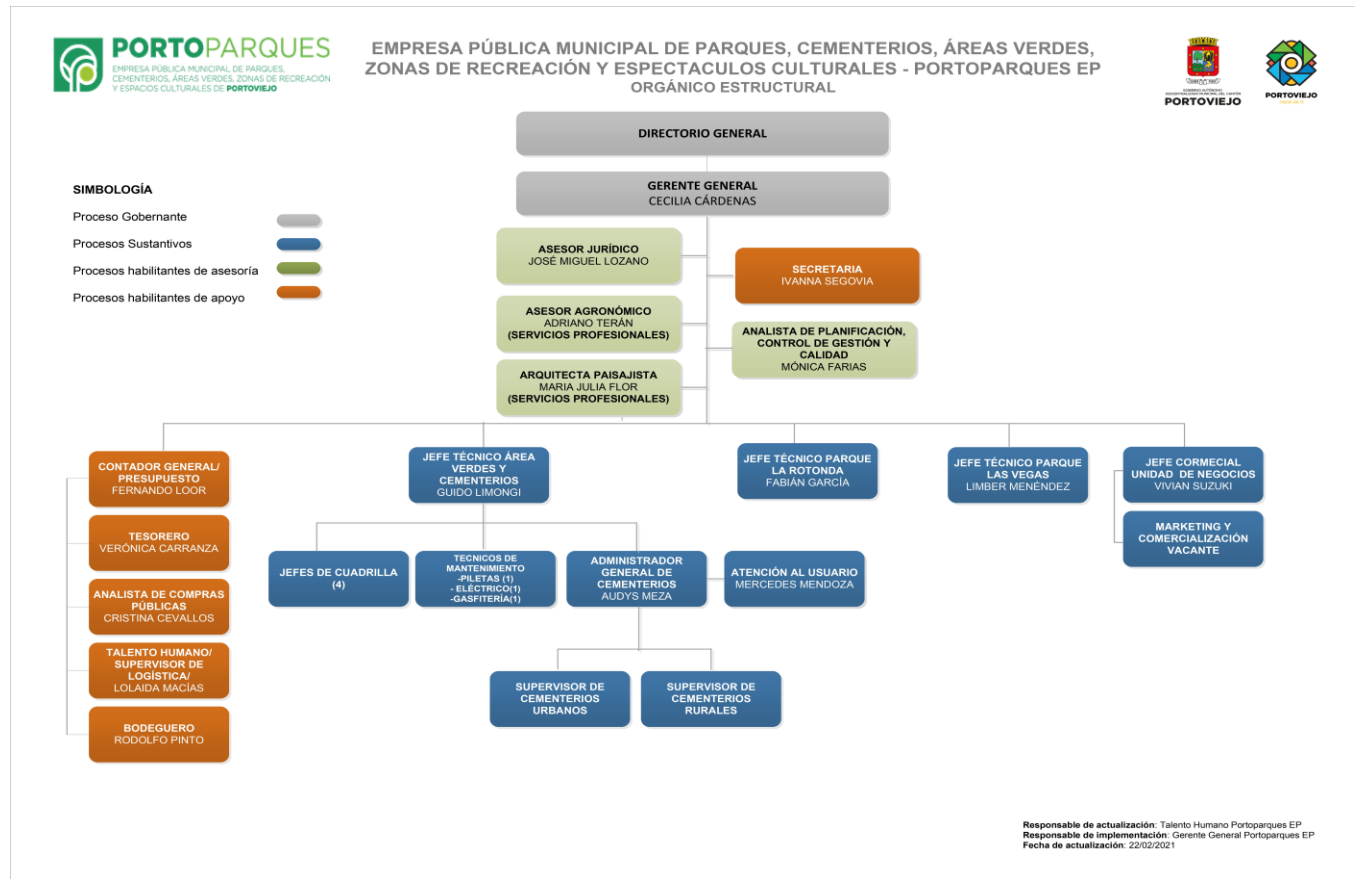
PORTOPARQUES
EMPRESA PÚBLICA MUNICIPAL DE PARQUES, CEMENTERIOS, ÁREAS VERDES, ZONAS DE RECREACIÓN Y ESPACIOS CULTURALES DE PORTOVIEJO

EMPRESA PÚBLICA MUNICIPAL DE PARQUES, CEMENTERIOS, ÁREAS VERDES, ZONAS DE RECREACIÓN Y ESPECTACULOS CULTURALES - PORTOPARQUES EP
ORGÁNICO ESTRUCTURAL

PORTOVIEJO

PORTOVIEJO

SIMBOLOGÍA
Proceso Gobernante
Procesos Sustantivos
Procesos habilitantes de asesoría
Procesos habilitantes de apoyo

DIRECTORIO GENERAL

GERENTE GENERAL
CECILIA CÁRDENAS

ASESOR JURÍDICO
JOSÉ MIGUEL LOZANO

SECRETARIA
IVANNA SEGOVIA

ASESOR AGRONÓMICO
ADRIANO TERÁN
(SERVICIOS PROFESIONALES)

ANALISTA DE PLANIFICACIÓN, CONTROL DE GESTIÓN Y CALIDAD
MÓNICA FARIAS

ARQUITECTA PAISAJISTA
MARIA JULIA FLOR
(SERVICIOS PROFESIONALES)

CONTADOR GENERAL/ PRESUPUESTO
FERNANDO LOOR

TESORERO
VERÓNICA CARRANZA

ANALISTA DE COMPRAS PÚBLICAS
CRISTINA CEVALLOS

TALENTO HUMANO/ SUPERVISOR DE LOGÍSTICA/
LOLAIDA MACÍAS

BODEGUERO
RODOLFO PINTO

JEFE TÉCNICO ÁREA VERDES Y CEMENTERIOS
GUIDO LIMONGI

JEFE TÉCNICO PARQUE LA ROTONDA
FABIÁN GARCÍA

JEFE TÉCNICO PARQUE LAS VEGAS
LIMBER MENÉNDEZ

JEFE CORMECIAL UNIDAD DE NEGOCIOS
VIVIAN SUZUKI

MARKETING Y COMERCIALIZACIÓN
VACANTE

JEFES DE CUADRILLA
(4)

TECNICOS DE MANTENIMIENTO
-PILETAS (1)
- ELÉCTRICO(1)
-GASFITERÍA(1)

ADMINISTRADOR GENERAL DE CEMENTERIOS
AUDYS MEZA

ATENCIÓN AL USUARIO
MERCEDES MENDOZA

SUPERVISOR DE CEMENTERIOS URBANOS

SUPERVISOR DE CEMENTERIOS RURALES

Responsable de actualización: Talento Humano Portoparques EP
Responsable de implementación: Gerente General Portoparques EP
Fecha de actualización: 22/02/2021